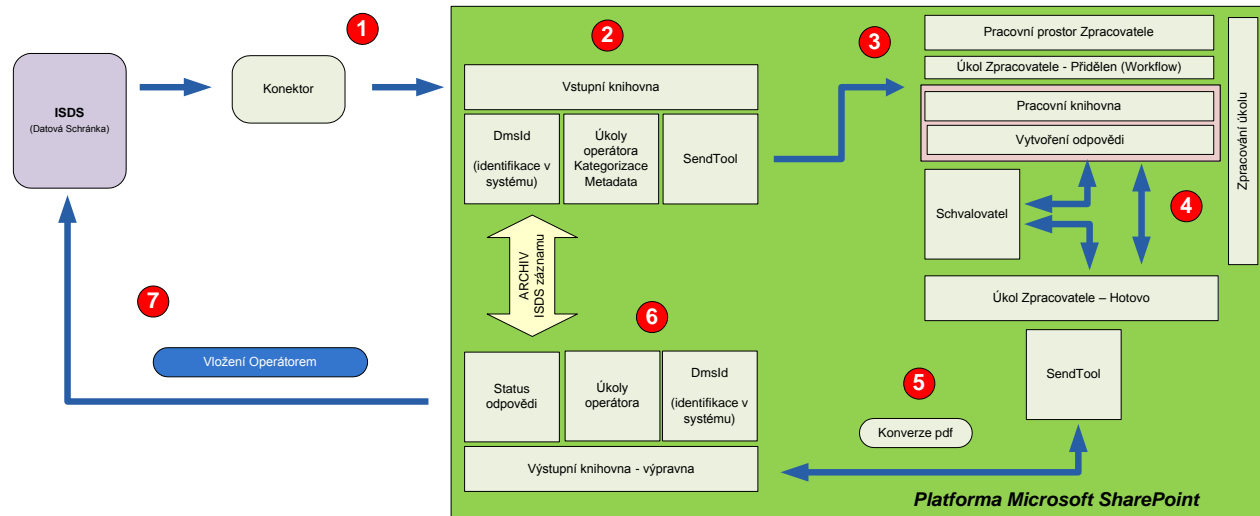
1

ISDS
(Datová Schránka)

Konektor

2

Vstupní knihovna

DmsId
(identifikace v systému)

Úkoly operátora Kategorizace Metadata

SendTool

3

Pracovní prostor Zpracovatele

Úkol Zpracovatele - Přidělen (Workflow)

Pracovní knihovna

Vytvoření odpovědi

Zpracování úkolu

Schvalovatel

4

Úkol Zpracovatele – Hotovo

ARCHIV
ISDS záznamu

7

6

Vložení Operátorem

Status odpovědi

Úkoly operátora

DmsId
(identifikace v systému)

SendTool

5

Konverze pdf

Výstupní knihovna - výpravna

Platforma Microsoft SharePoint